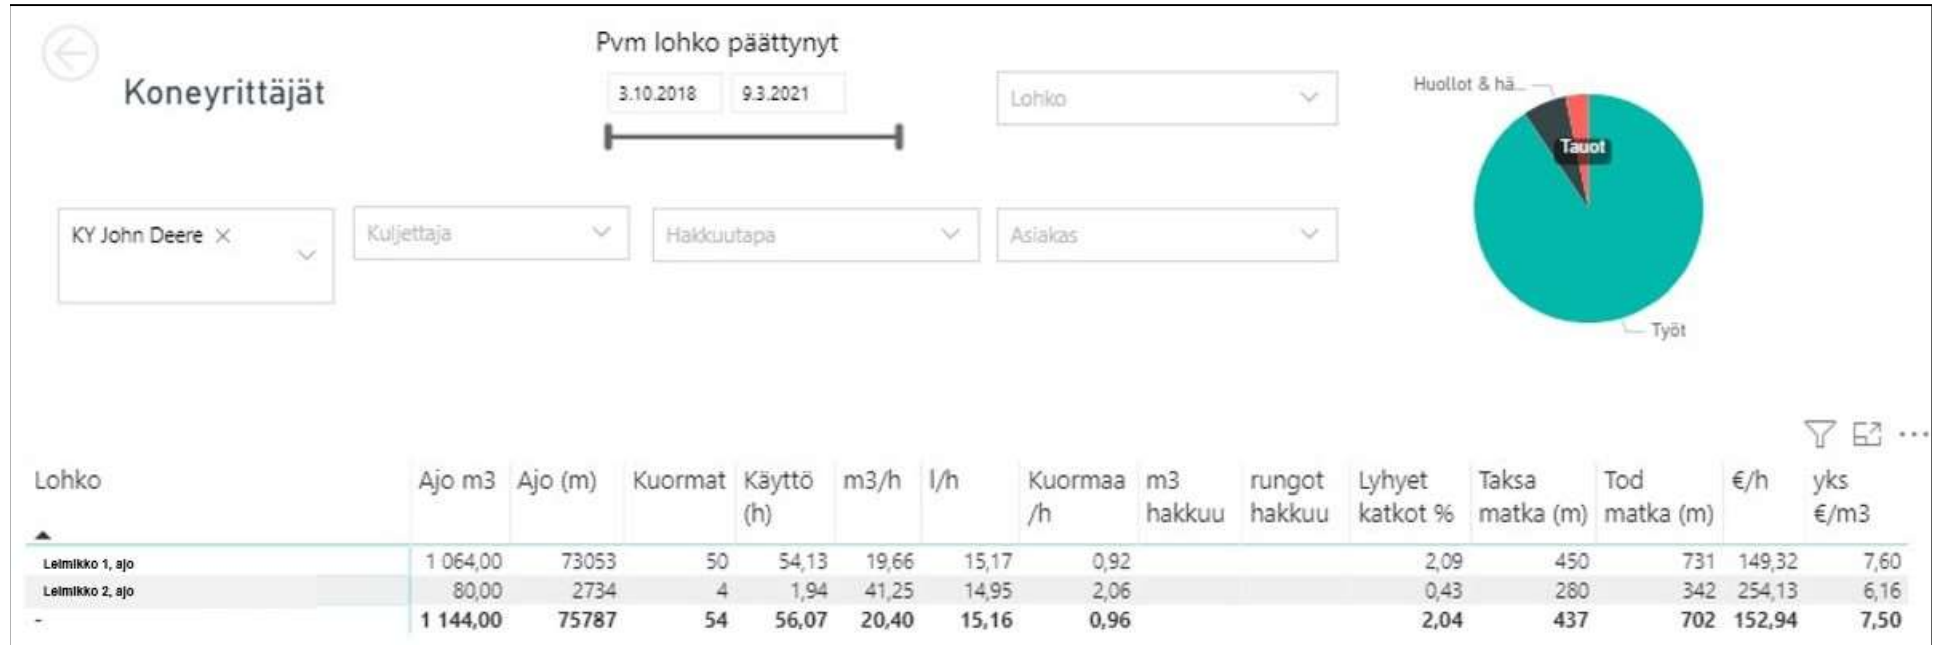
Koneyrittäjät

Pvm lohko päättynyt

3.10.2018 9.3.2021

Lohko

KY John Deere ×

Kuljettaja

Hakkuutapa

Asiakas

Huollot & hä...

Tauot

Työt

| Lohko | Ajo m3 | Ajo (m) | Kuormat | Käyttö (h) | m3/h | l/h | Kuormaa /h | m3 hakkuu | rungot hakkuu | Lyhyet katkot % | Taksa matka (m) | Tod matka (m) | €/h | yks €/m3 |
|---|---|---|---|---|---|---|---|---|---|---|---|---|---|---|
| Leimikko 1, ajo | 1 064,00 | 73053 | 50 | 54,13 | 19,66 | 15,17 | 0,92 | | | 2,09 | 450 | 731 | 149,32 | 7,60 |
| Leimikko 2, ajo | 80,00 | 2734 | 4 | 1,94 | 41,25 | 14,95 | 2,06 | | | 0,43 | 280 | 342 | 254,13 | 6,16 |
| - | 1 144,00 | 75787 | 54 | 56,07 | 20,40 | 15,16 | 0,96 | | | 2,04 | 437 | 702 | 152,94 | 7,50 |